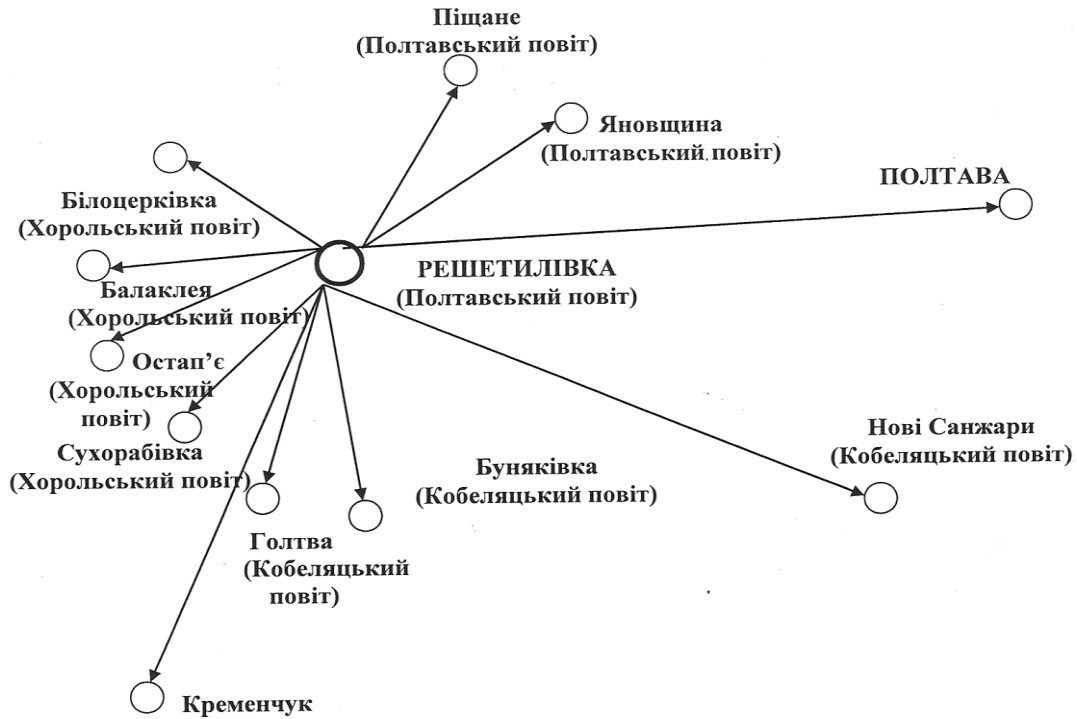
Піщане
(Полтавський повіт)

Яновщина
(Полтавський повіт)

ПОЛТАВА

Білоцерківка
(Хорольський повіт)

РЕШЕТИЛІВКА
(Полтавський повіт)

Балаклея
(Хорольський повіт)

Остап'є
(Хорольський повіт)

Сухорабівка
(Хорольський повіт)

Буняківка
(Кобеляцький повіт)

Нові Санжари
(Кобеляцький повіт)

Голтва
(Кобеляцький повіт)

Кременчук